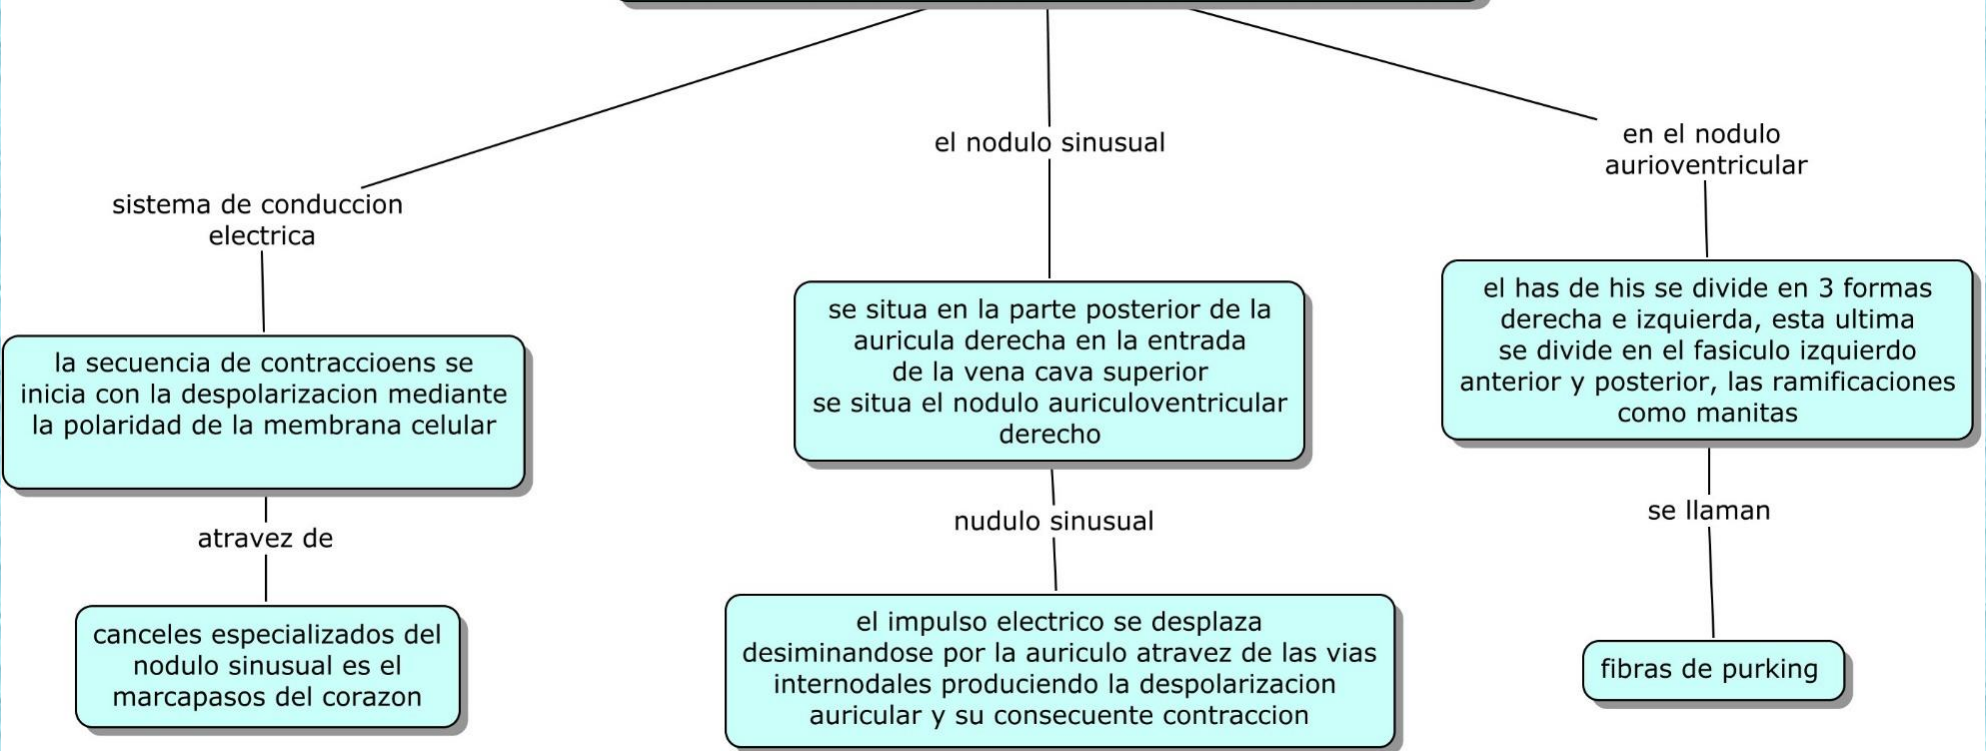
sistema de conduccion electrica

la secuencia de contraccioens se inicia con la despolarizacion mediante la polaridad de la membrana celular

atravez de

canceles especializados del nodulo sinusual es el marcapasos del corazon

el nodulo sinusual

se situa en la parte posterior de la auricula derecha en la entrada de la vena cava superior se situa el nodulo auriculoventricular derecho

nudulo sinusual

el impulso electrico se desplaza desiminandose por la auriculo atravez de las vias internodales produciendo la despolarizacion auricular y su consecuente contraccion

en el nodulo aurioventricular

el has de his se divide en 3 formas derecha e izquierda, esta ultima se divide en el fasiculo izquierdo anterior y posterior, las ramificaciones como manitas

se llaman

fibras de purking